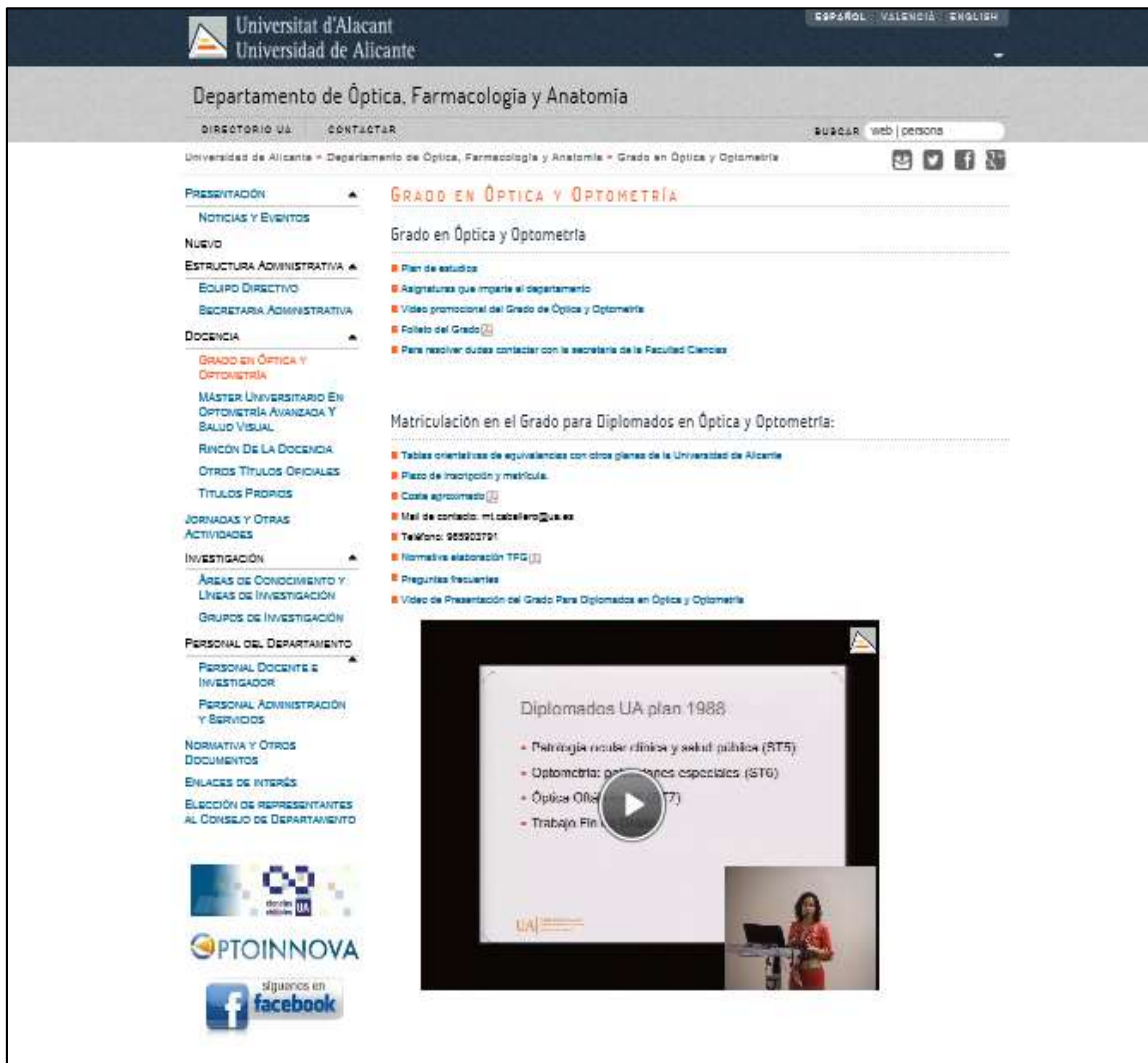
Universitat d'Alacant
Universidad de Alicante

ESPAÑOL VALENCIÀ ENGLISH

Departamento de Óptica, Farmacología y Anatomía

DIRECTORIO UA CONTACTAR BUSCAR web | persona

Universidad de Alicante » Departamento de Óptica, Farmacología y Anatomía » Grado en Óptica y Optometría

PRESENTACIÓN
NOTICIAS Y EVENTOS
NUEVO
ESTRUCTURA ADMINISTRATIVA
EQUIPO DIRECTIVO
SECRETARÍA ADMINISTRATIVA
DOCENCIA
GRADO EN ÓPTICA Y OPTOMETRÍA
MÁSTER UNIVERSITARIO EN OPTOMETRÍA AVANZADA Y SALUD VISUAL
RINCÓN DE LA DOCENCIA
OTROS TÍTULOS OFICIALES
TÍTULOS PROPIOS
JORNADAS Y OTRAS ACTIVIDADES
INVESTIGACIÓN
ÁREAS DE CONOCIMIENTO Y LÍNEAS DE INVESTIGACIÓN
GRUPOS DE INVESTIGACIÓN
PERSONAL DEL DEPARTAMENTO
PERSONAL DOCENTE E INVESTIGADOR
PERSONAL ADMINISTRACIÓN Y SERVICIOS
NORMATIVA Y OTROS DOCUMENTOS
ENLACES DE INTERÉS
ELECCIÓN DE REPRESENTANTES AL CONSEJO DE DEPARTAMENTO

docetis UA

OPTOINNOVA

síguenos en facebook

GRADO EN ÓPTICA Y OPTOMETRÍA

Grado en Óptica y Optometría

Plan de estudios
Asignaturas que imparte el departamento
Video promocional del Grado de Óptica y Optometría
Folleto del Grado
Para resolver dudas contactar con la secretaría de la Facultad Ciencias

Matriculación en el Grado para Diplomados en Óptica y Optometría:

Tablas orientativas de equivalencias con otros planes de la Universidad de Alicante
Plazo de inscripción y matrícula.
Coste aproximado
Mail de contacto: mt.caballero@ua.es
Teléfono: 965903791
Normativa elaboración TFG
Preguntas frecuentes
Video de Presentación del Grado Para Diplomados en Óptica y Optometría

Diplomados UA plan 1988
Patología ocular clínica y salud pública (ST5)
Optometría: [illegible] especiales (ST6)
Óptica Oft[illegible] 7)
Trabajo Fin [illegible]

UA